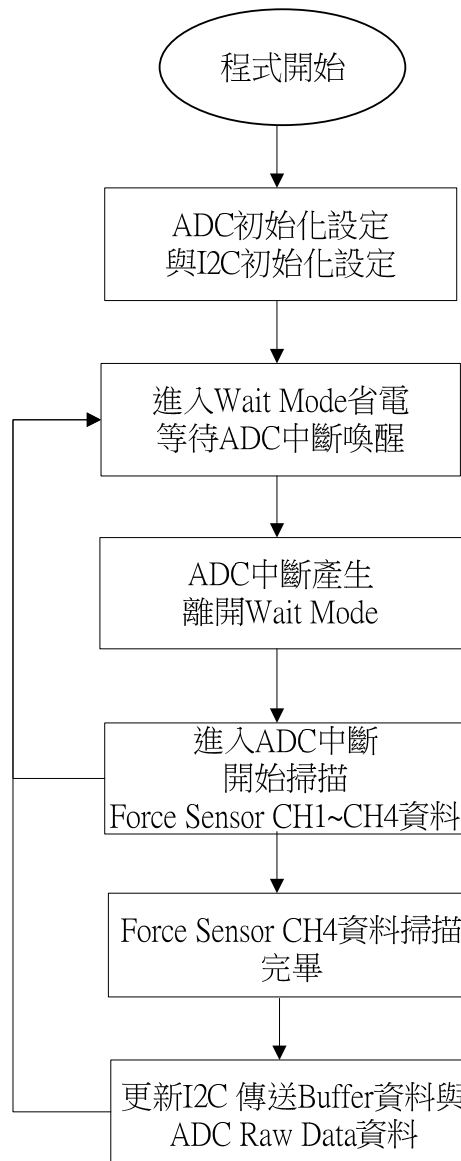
程式開始

ADC初始化設定
與I2C初始化設定

進入Wait Mode省電
等待ADC中斷喚醒

ADC中斷產生
離開Wait Mode

進入ADC中斷
開始掃描
Force Sensor CH1~CH4資料

Force Sensor CH4資料掃描
完畢

更新I2C 傳送Buffer資料與
ADC Raw Data資料